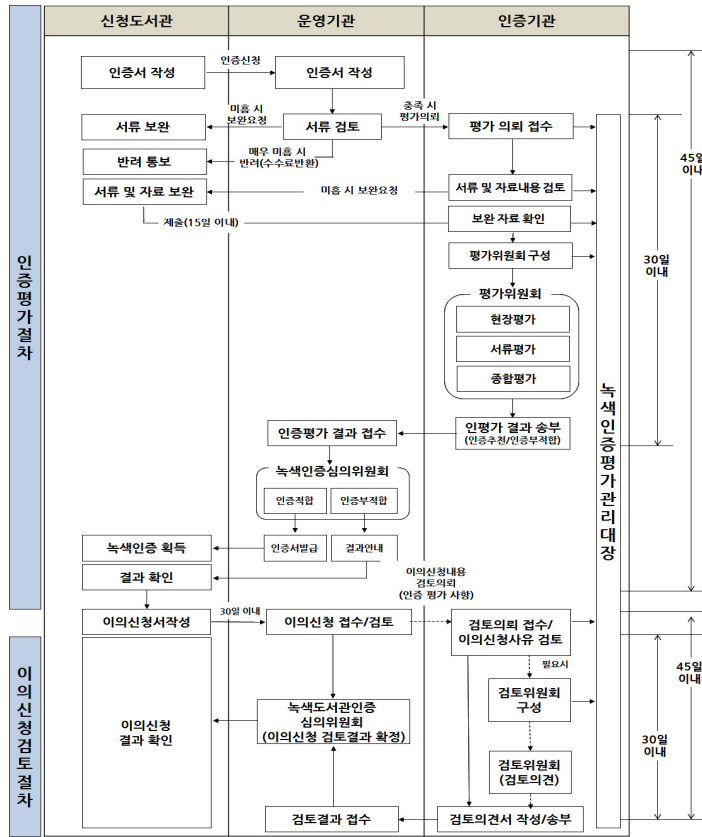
신청도서관

운영기관

인증기관

인증평가절차

인증서 작성

인증신청

인증서 작성

미흡 시 보완요청

서류 보완

서류 검토

충족 시 평가의뢰

평가 의뢰 접수

매우 미흡 시 반려(수수료반환)

반려 통보

서류 및 자료 보완

미흡 시 보완요청

서류 및 자료내용 검토

제출(15일 이내)

보완 자료 확인

평가위원회 구성

평가위원회

현장평가

서류평가

종합평가

인평가 결과 송부 (인증추천/인증부적합)

인증평가 결과 접수

녹색인증심의위원회

인증적합

인증부적합

녹색인증 획득

인증서발급

결과안내

결과 확인

이의신청내용 검토의뢰 (인증 평가 사항)

녹색인증평가관리대장

45일 이내

30일 이내

이의신청검토절차

이의신청서작성

30일 이내

이의신청 접수/검토

검토의뢰 접수/ 이의신청사유 검토

필요시

검토위원회 구성

이의신청 결과 확인

녹색도서관인증 심의위원회 (이의신청 검토결과 확정)

검토위원회 (검토의견)

45일 이내

30일 이내

검토결과 접수

검토의견서 작성/송부